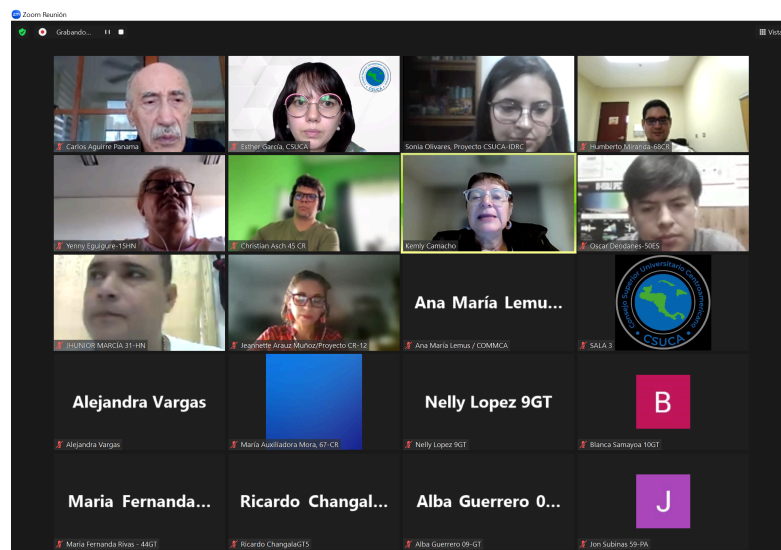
Zoom Reunión

Grabando...

Vista

Carlos Aguirre Panama

CSUCA

Esther García, CSUCA

Sonia Olivares, Proyecto CSUCA-IDRC

Humberto Miranda-68CR

Yenny Eguigure-15HN

Christian Asch 45 CR

Kemly Camacho

Oscar Deodanes-50ES

JHUNIOR MARCIA 31-HN

Jeannette Arauz Muñoz/Proyecto CR-12

Ana María Lemu...

Ana María Lemus / COMMCA

Consejo Superior Universitario Centroamericano

CSUCA

SALA 3

Alejandra Vargas

Alejandra Vargas

María Auxiliadora Mora, 67-CR

Nelly Lopez 9GT

Nelly Lopez 9GT

B

Blanca Samayoa 10GT

Maria Fernanda...

Maria Fernanda Rivas - 44GT

Ricardo Changal...

Ricardo ChangalaGT5

Alba Guerrero 0...

Alba Guerrero 09-GT

J

Jon Subinas 59-PA